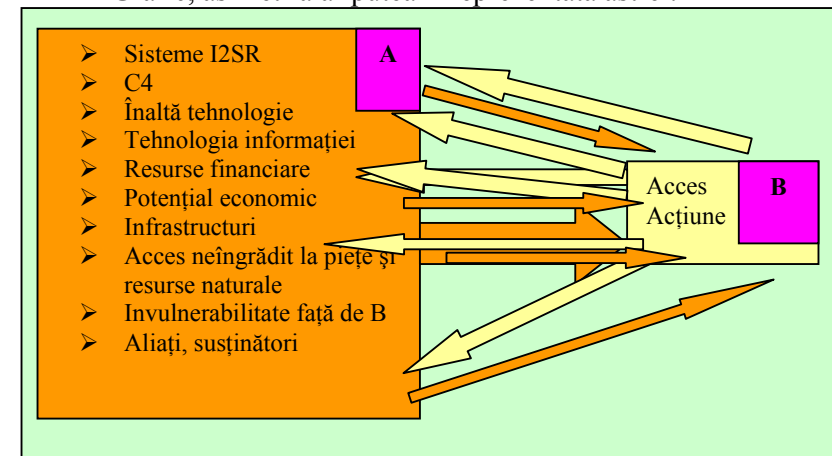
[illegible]

A

➢ Sisteme I2SR
➢ C4
➢ Înaltă tehnologie
➢ Tehnologia informaţiei
➢ Resurse financiare
➢ Potenţial economic
➢ Infrastructuri
➢ Acces neîngrădit la pieţe şi resurse naturale
➢ Invulnerabilitate faţă de B
➢ Aliaţi, susţinători

Acces
Acţiune

B